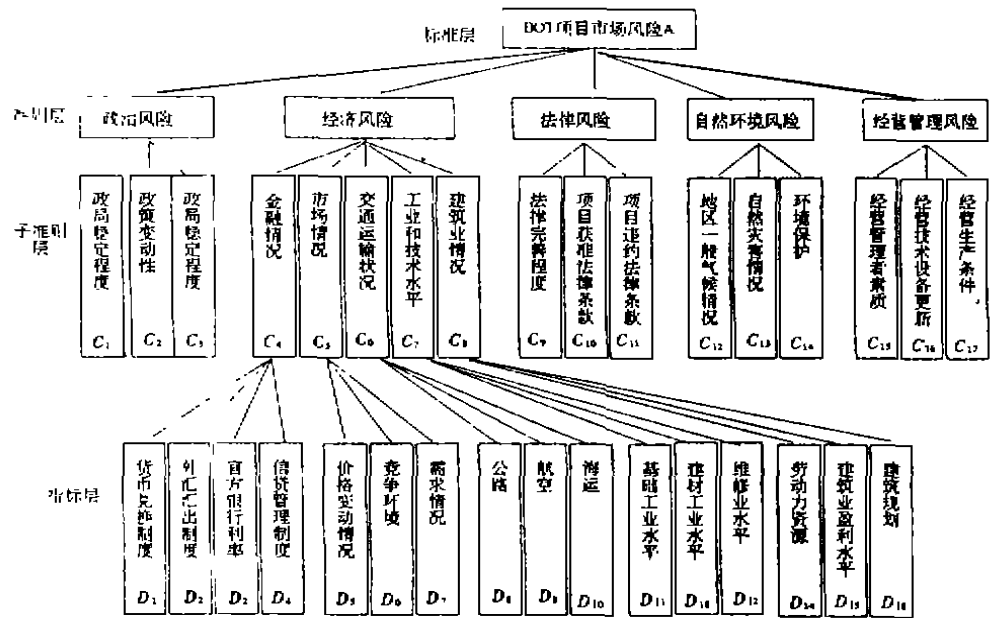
标准层 BOT项目市场风险A

准则层 政治风险 经济风险 法律风险 自然环境风险 经营管理风险

子准则层

政局稳定程度 $C_1$
政策变动性 $C_2$
政局稳定程度 $C_3$
金融情况 $C_4$
市场情况 $C_5$
交通运输状况 $C_6$
工业和技术水平 $C_7$
建筑业情况 $C_8$
法律完善程度 $C_9$
项目获准法律条款 $C_{10}$
项目违约法律条款 $C_{11}$
地区一般气候情况 $C_{12}$
自然灾害情况 $C_{13}$
环境保护 $C_{14}$
经营管理者素质 $C_{15}$
经营技术设备更新 $C_{16}$
经营生产条件。 $C_{17}$

指标层

货币兑换制度 $D_1$
外汇汇出制度 $D_2$
官方银行利率 $D_2$
信贷管理制度 $D_4$
价格变动情况 $D_5$
竞争环境 $D_6$
需求情况 $D_7$
公路 $D_8$
航空 $D_9$
海运 $D_{10}$
基础工业水平 $D_{11}$
建材工业水平 $D_{18}$
维修业水平 $D_{12}$
劳动力资源 $D_{14}$
建筑业盈利水平 $D_{15}$
建筑规划 $D_{16}$